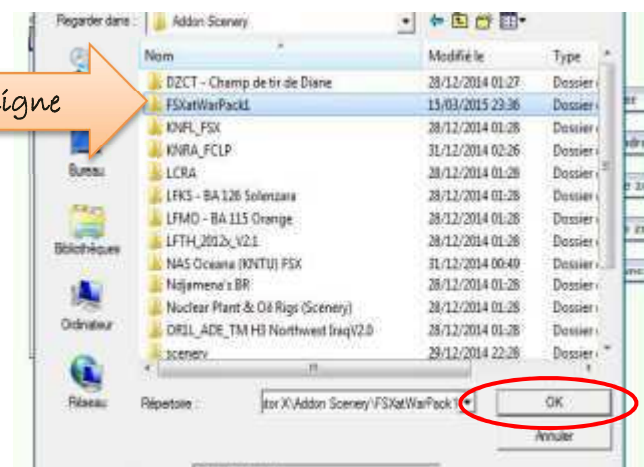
Regarder dans : Addon Scenery

igne

| Nom | Modifié le | Type |
|---|---|---|
| DZCT - Champ de tir de Diane | 28/12/2014 01:27 | Dossier |
| FSXatWarPack1 | 15/03/2015 23:36 | Dossier |
| KNFL_FSX | 28/12/2014 01:28 | Dossier |
| KNRA_FCLP | 31/12/2014 02:26 | Dossier |
| LCRA | 28/12/2014 01:28 | Dossier |
| LFKS - BA 126 Solenzara | 28/12/2014 01:28 | Dossier |
| LFMO - BA 115 Orange | 28/12/2014 01:28 | Dossier |
| LFTH_2012x_V2.1 | 28/12/2014 01:28 | Dossier |
| NAS Oceana (KNTU) FSX | 31/12/2014 00:49 | Dossier |
| Ndjamena's BR | 28/12/2014 01:28 | Dossier |
| Nuclear Plant & Oil Rigs (Scenery) | 28/12/2014 01:28 | Dossier |
| ORIL_ADE_TM H3 Northwest IraqV2.0 | 28/12/2014 01:28 | Dossier |
| scenery | 29/12/2014 22:28 | Dossier |

Bureau

Bibliothèques

Ordinateur

Réseau

Répertoire : tor X\Addon Scenery\FSXatWarPack1

OK

Annuler